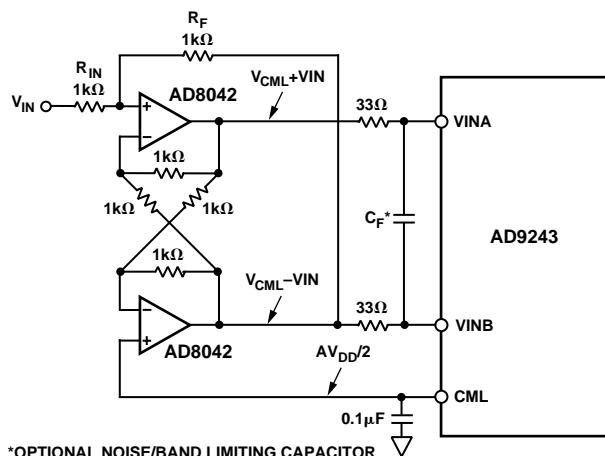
$R_F$
$1k\Omega$
$R_{IN}$
$1k\Omega$
$V_{IN}$
AD8042
$V_{CML}$+VIN
$33\Omega$
VINA
$1k\Omega$
$1k\Omega$
$1k\Omega$
$C_F$*
AD9243
$1k\Omega$
$V_{CML}$–VIN
$33\Omega$
VINB
AD8042
$AV_{DD}/2$
CML
$0.1\mu F$
*OPTIONAL NOISE/BAND LIMITING CAPACITOR